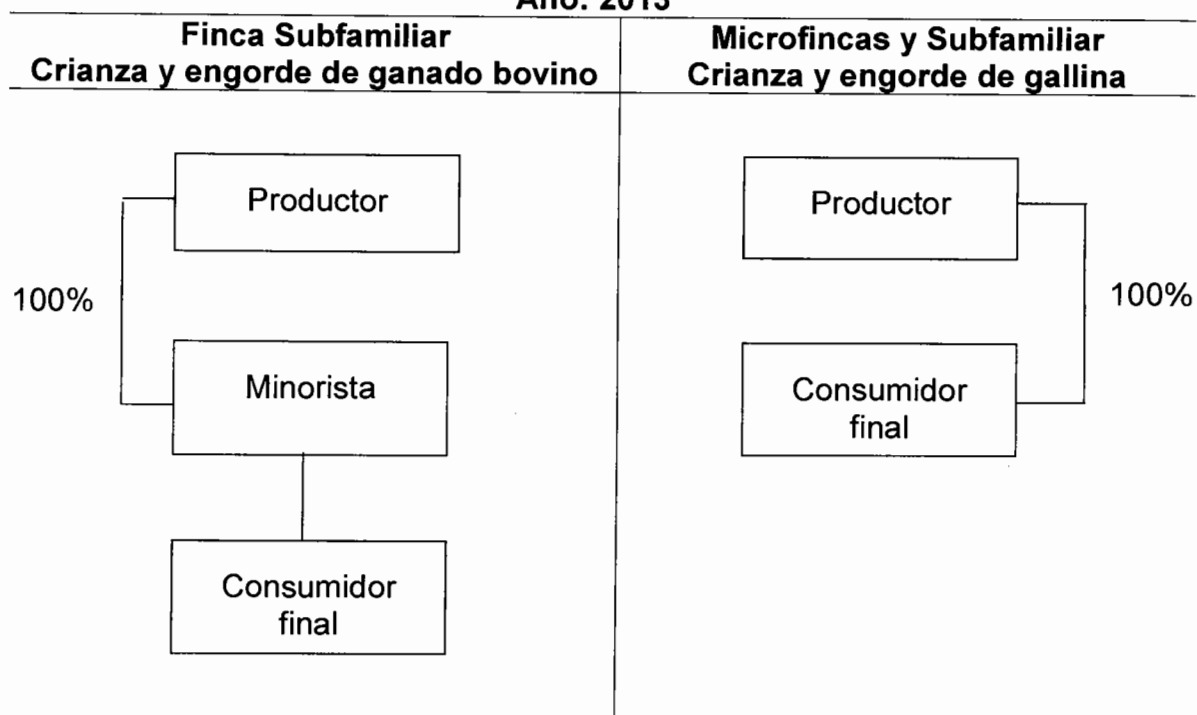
Año: 2013

Finca Subfamiliar
Crianza y engorde de ganado bovino

Productor

100%

Minorista

Consumidor final

Microfincas y Subfamiliar
Crianza y engorde de gallina

Productor

100%

Consumidor final